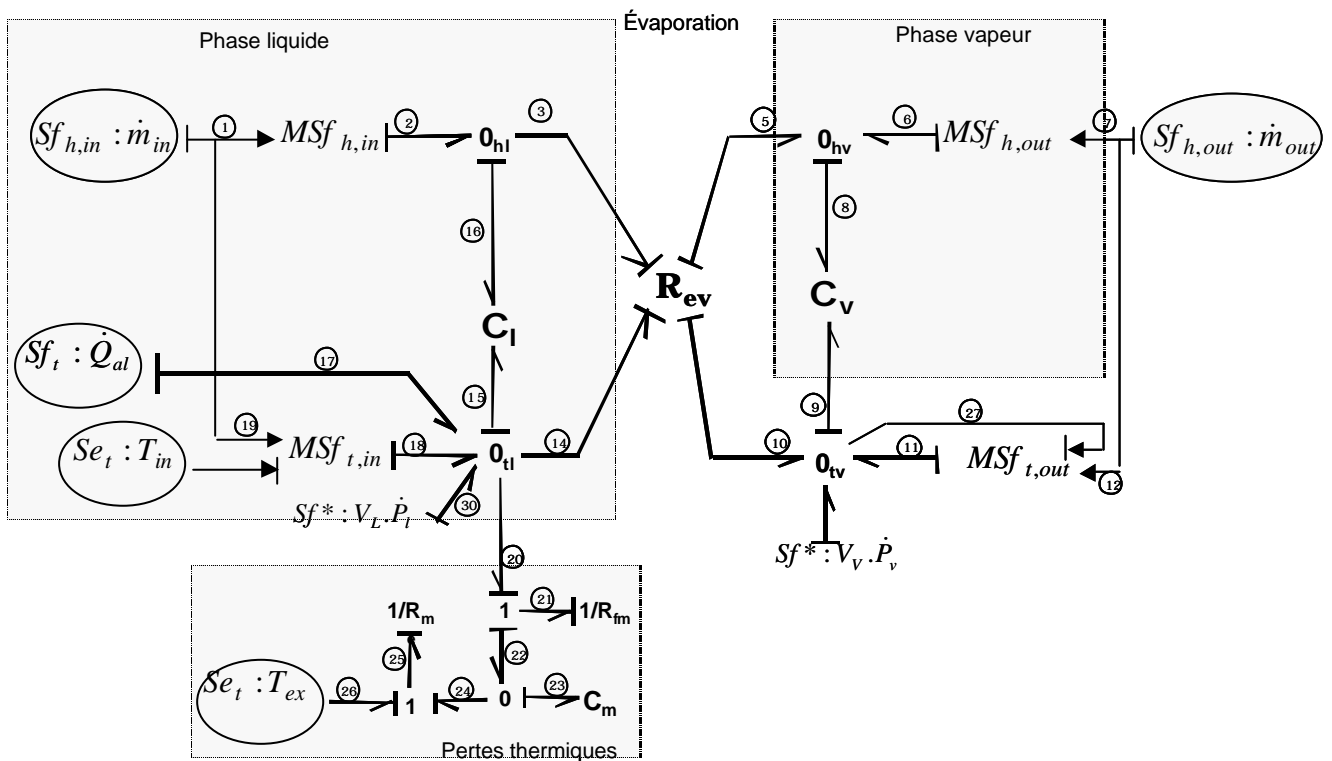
Phase liquide

Évaporation

Phase vapeur

$Sf_{h,in} : \dot{m}_{in}$

1

$MSf_{h,in}$

2

$0_{hl}$

3

5

$0_{hv}$

6

$MSf_{h,out}$

7

$Sf_{h,out} : \dot{m}_{out}$

16

8

$R_{ev}$

$C_l$

$C_v$

$Sf_t : \dot{Q}_{al}$

17

15

9

27

19

$MSf_{t,in}$

18

$0_{tl}$

14

10

$0_{tv}$

11

$MSf_{t,out}$

$Se_t : T_{in}$

12

$Sf^* : V_L.\dot{P}_l$

30

20

$Sf^* : V_V.\dot{P}_v$

$1/R_m$

1

21

$1/R_{fm}$

25

22

$Se_t : T_{ex}$

26

1

24

0

23

$C_m$

Pertes thermiques